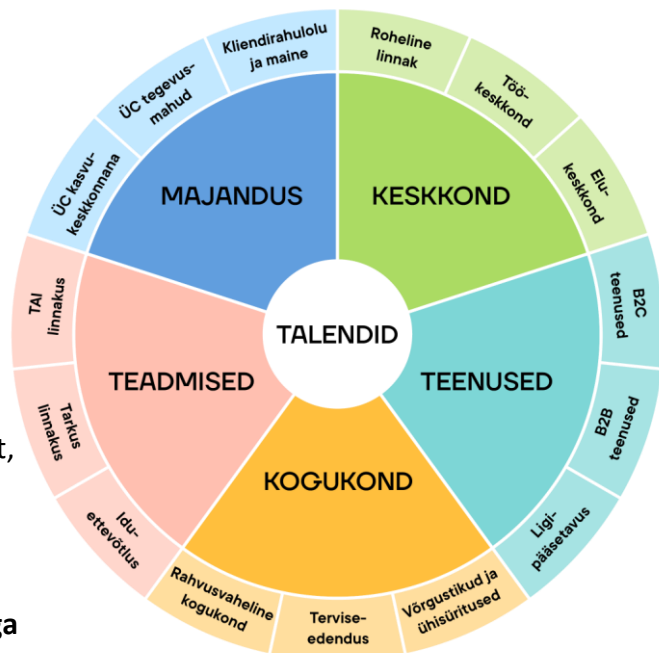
TALENDID

MAJANDUS
Kliendirahulolu ja maine
ÜC tegevusmahud
ÜC kasvukeskkonnana

KESKKOND
Roheline linnak
Töökeskkond
Elukeskkond

TEENUSED
B2C teenused
B2B teenused
Ligipääsetavus

KOGUKOND
Võrgustikud ja ühisüritused
Terviseedendus
Rahvusvaheline kogukond

TEADMISED
Iduettevõtlus
Tarkus linnakus
TAI linnakus

t,

ga